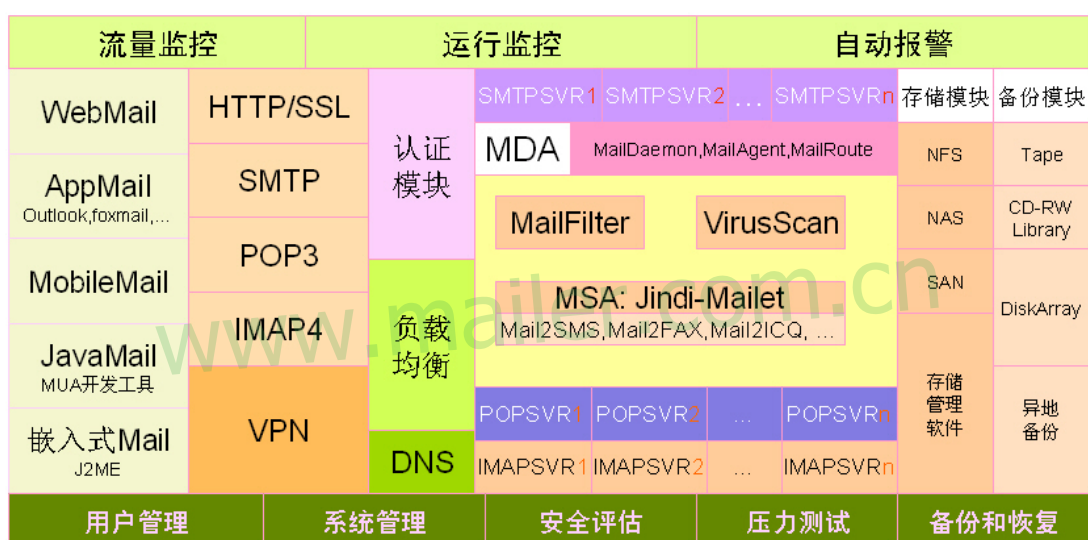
流量监控 运行监控 自动报警

WebMail
AppMail
Outlook,foxmail,...
MobileMail
JavaMail
MUA开发工具
嵌入式Mail
J2ME

HTTP/SSL
SMTP
POP3
IMAP4
VPN

认证模块
负载均衡
DNS

SMTPSVR1 SMTPSVR2 ... SMTPSVRn
MDA MailDaemon,MailAgent,MailRoute
MailFilter VirusScan
MSA: Jindi-Mailet
Mail2SMS,Mail2FAX,Mail2ICQ, ...
POPSVR1 POPSVR2 ... POPSVRn
IMAPSVR1 IMAPSVR2 ... IMAPSVRn

www.mailer.com.cn

存储模块
NFS
NAS
SAN
存储管理软件

备份模块
Tape
CD-RW Library
DiskArray
异地备份

用户管理 系统管理 安全评估 压力测试 备份和恢复